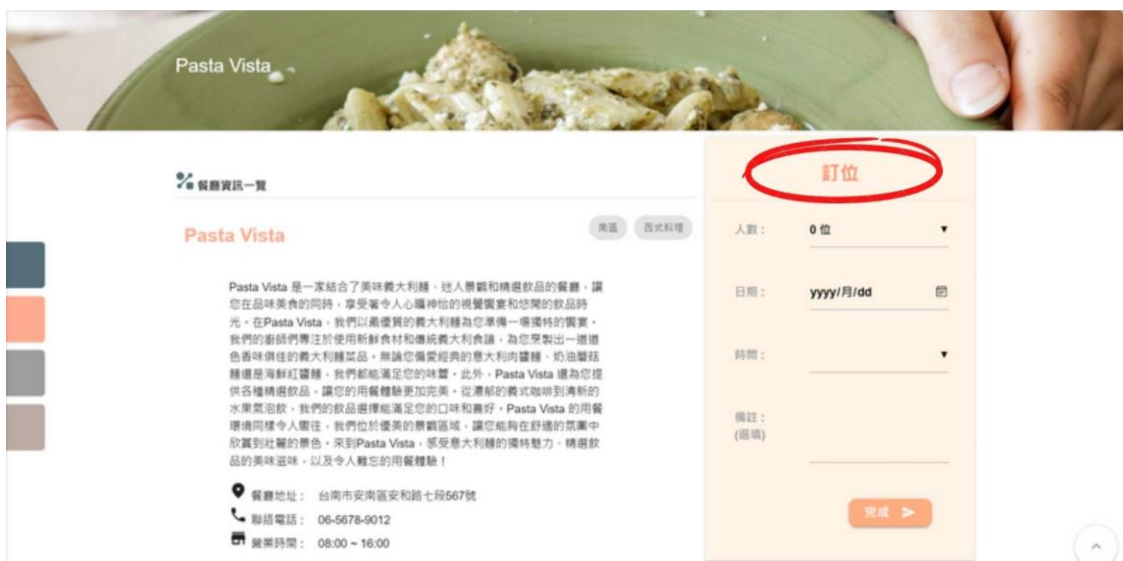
Pasta Vista

餐廳資訊一覽

Pasta Vista

南區 西式料理

Pasta Vista 是一家結合了美味義大利麵、迷人景觀和精選飲品的餐廳，讓您在品味美食的同時，享受著令人心曠神怡的視覺饗宴和悠閒的飲品時光。在Pasta Vista，我們以最優質的義大利麵為您準備一場獨特的饗宴。我們的廚師們專注於使用新鮮食材和傳統義大利食譜，為您烹製出一道道色香味俱佳的義大利麵菜品。無論您偏愛經典的意大利肉醬麵、奶油蘑菇麵還是海鮮紅醬麵，我們都能滿足您的味蕾。此外，Pasta Vista 還為您提供各種精選飲品，讓您的用餐體驗更加完美。從濃郁的義式咖啡到清新的水果氣泡飲，我們的飲品選擇能滿足您的口味和喜好。Pasta Vista 的用餐環境同樣令人嚮往，我們位於優美的景觀區域，讓您能夠在舒適的氛圍中欣賞到壯麗的景色。來到Pasta Vista，感受意大利麵的獨特魅力、精選飲品的美味滋味，以及令人難忘的用餐體驗！

餐廳地址： 台南市安南區安和路七段567號
聯絡電話： 06-5678-9012
營業時間： 08:00 ~ 16:00

訂位

人數： 0 位
日期： yyyy/月/dd
時間：
備註：(選填)

完成